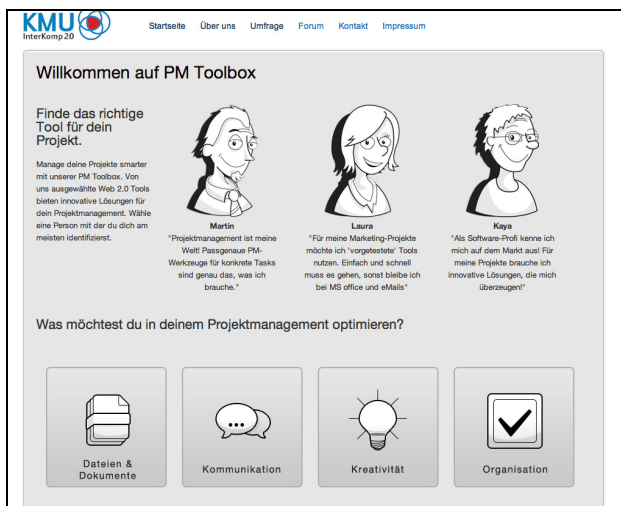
KMU
InterKomp 2.0

Startseite Über uns Umfrage Forum Kontakt Impressum

Willkommen auf PM Toolbox

Finde das richtige Tool für dein Projekt.

Manage deine Projekte smarter mit unserer PM Toolbox. Von uns ausgewählte Web 2.0 Tools bieten innovative Lösungen für dein Projektmanagement. Wähle eine Person mit der du dich am meisten identifizierst.

Martin
"Projektmanagement ist meine Welt! Passgenaue PM-Werkzeuge für konkrete Tasks sind genau das, was ich brauche."

Laura
"Für meine Marketing-Projekte möchte ich 'vorgetestete' Tools nutzen. Einfach und schnell muss es gehen, sonst bleibe ich bei MS office und eMails"

Kays
"Als Software-Profi kenne ich mich auf dem Markt aus! Für meine Projekte brauche ich innovative Lösungen, die mich überzeugen!"

Was möchtest du in deinem Projektmanagement optimieren?

Dateien & Dokumente

Kommunikation

Kreativität

Organisation